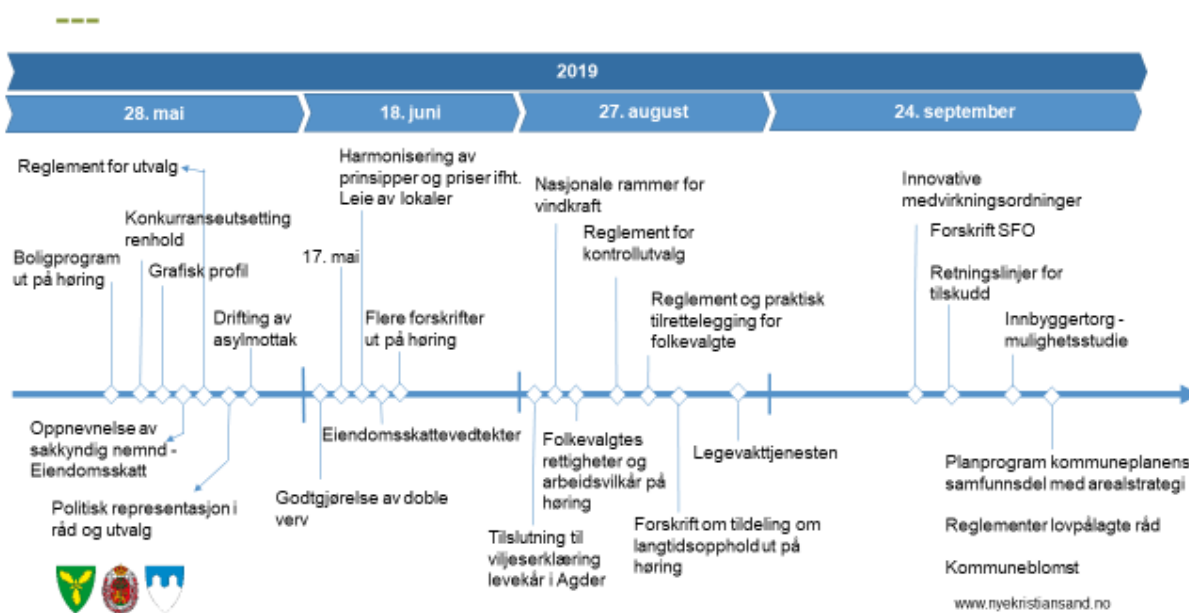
2019

28. mai

18. juni

27. august

24. september

Reglement for utvalg

Konkurranseutsetting renhold

Boligprogram ut på høring

Grafisk profil

Drifting av asylmottak

17. mai

Harmonisering av prinsipper og priser ifht. Leie av lokaler

Flere forskrifter ut på høring

Nasjonale rammer for vindkraft

Reglement for kontrollutvalg

Reglement og praktisk tilrettelegging for folkevalgte

Innovative medvirkningsordninger

Forskrift SFO

Retningslinjer for tilskudd

Innbyggertorg - mulighetsstudie

Oppnevnelse av sakkyndig nemnd - Eiendomsskatt

Politisk representasjon i råd og utvalg

Godtgjørelse av doble verv

Eiendomsskattevedtekter

Tilslutning til viljeserklæring levekår i Agder

Folkevalgtes rettigheter og arbeidsvilkår på høring

Forskrift om tildeling om langtidsopphold ut på høring

Legevakttjenesten

Planprogram kommuneplanens samfunnsdel med arealstrategi

Reglementer lovpålagte råd

Kommuneblomst

www.nyekristiansand.no